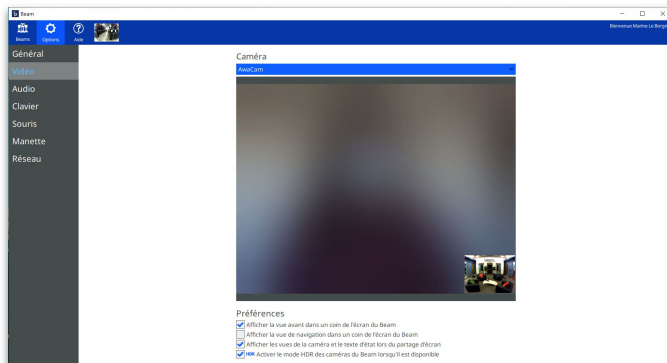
Beam

Beams Options Aide

Bienvenue Marine Le Borgne

Général
Vidéo
Audio
Clavier
Souris
Manette
Réseau

Caméra
AwoCam

Préférences
Afficher la vue avant dans un coin de l'écran du Beam
Afficher la vue de navigation dans un coin de l'écran du Beam
Afficher les vues de la caméra et le texte d'état lors du partage d'écran
HDR Activer le mode HDR des caméras du Beam lorsqu'il est disponible